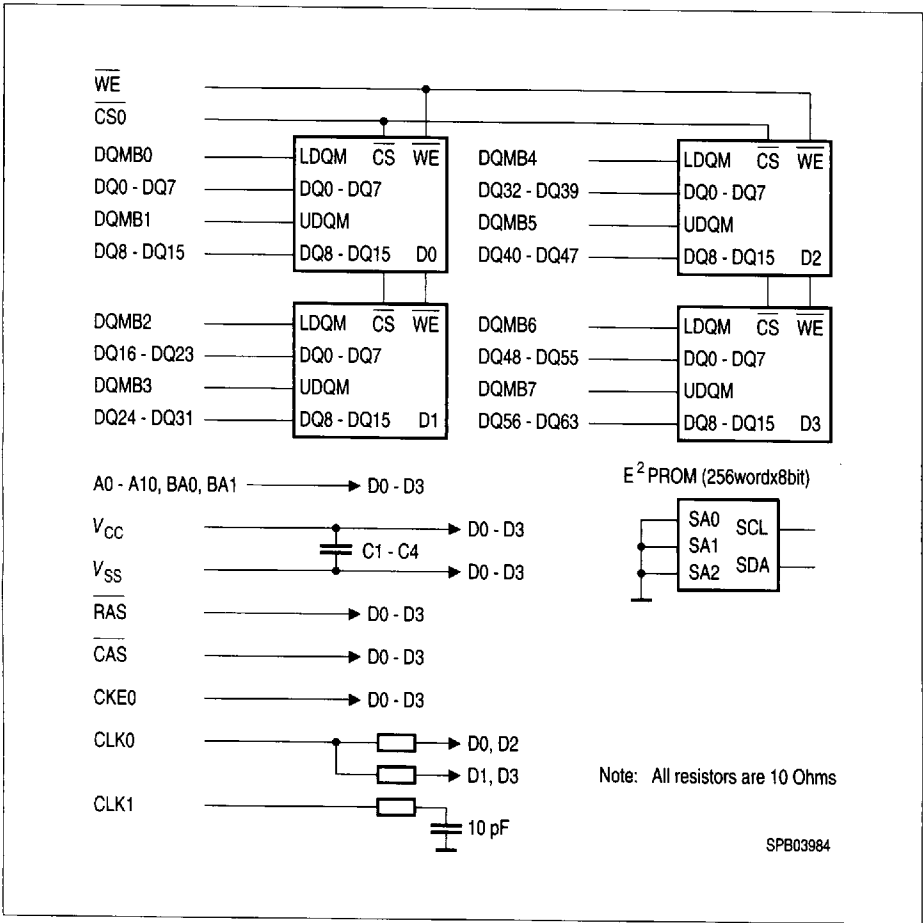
$\overline{WE}$
$\overline{CS0}$

DQMB0
DQ0 - DQ7
DQMB1
DQ8 - DQ15

LDQM $\overline{CS}$ $\overline{WE}$
DQ0 - DQ7
UDQM
DQ8 - DQ15 D0

DQMB4
DQ32 - DQ39
DQMB5
DQ40 - DQ47

LDQM $\overline{CS}$ $\overline{WE}$
DQ0 - DQ7
UDQM
DQ8 - DQ15 D2

DQMB2
DQ16 - DQ23
DQMB3
DQ24 - DQ31

LDQM $\overline{CS}$ $\overline{WE}$
DQ0 - DQ7
UDQM
DQ8 - DQ15 D1

DQMB6
DQ48 - DQ55
DQMB7
DQ56 - DQ63

LDQM $\overline{CS}$ $\overline{WE}$
DQ0 - DQ7
UDQM
DQ8 - DQ15 D3

A0 - A10, BA0, BA1 → D0 - D3
$V_{CC}$ → D0 - D3
C1 - C4
$V_{SS}$ → D0 - D3
$\overline{RAS}$ → D0 - D3
$\overline{CAS}$ → D0 - D3
CKE0 → D0 - D3
CLK0 → D0, D2
→ D1, D3
CLK1
10 pF

$E^2$ PROM (256wordx8bit)
SA0 SCL
SA1
SA2 SDA

Note: All resistors are 10 Ohms

SPB03984